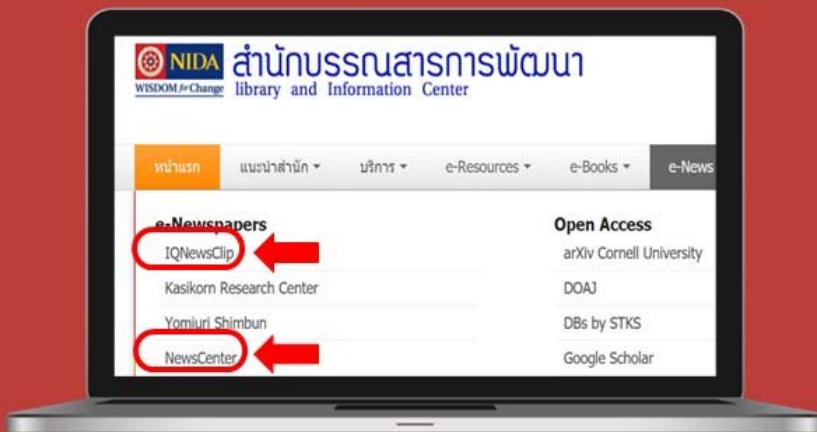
NIDA
WISDOM for Change
สำนักบรรณสารการพัฒนา
library and Information Center

หน้าแรก
แนะนำสำนัก
บริการ
e-Resources
e-Books
e-News

e-Newspapers
IQNewsClip
Kasikorn Research Center
Yomiuri Shimbun
NewsCenter

Open Access
arXiv Cornell University
DOAJ
DBs by STKS
Google Scholar